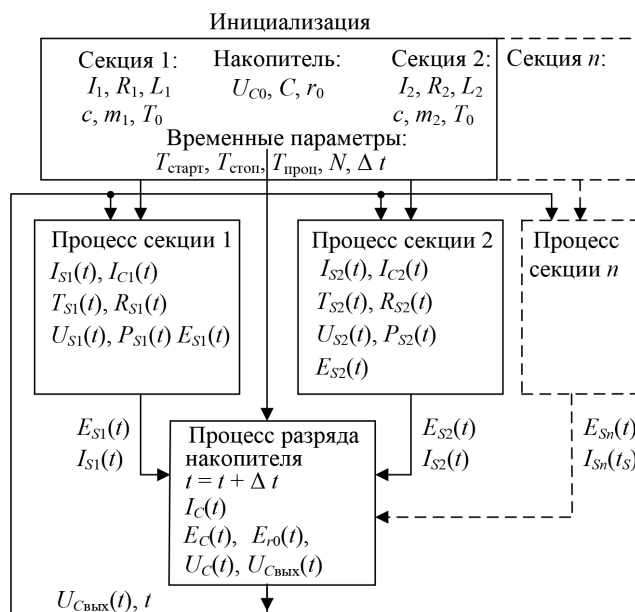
Инициализация

Секция 1:
$I_1$, $R_1$, $L_1$
$c$, $m_1$, $T_0$

Накопитель:
$U_{C0}$, $C$, $r_0$

Секция 2:
$I_2$, $R_2$, $L_2$
$c$, $m_2$, $T_0$

Секция $n$:

Временные параметры:
$T_{старт}$, $T_{стоп}$, $T_{проц}$, $N$, $\Delta t$

Процесс секции 1
$I_{S1}(t)$, $I_{C1}(t)$
$T_{S1}(t)$, $R_{S1}(t)$
$U_{S1}(t)$, $P_{S1}(t)$ $E_{S1}(t)$

Процесс секции 2
$I_{S2}(t)$, $I_{C2}(t)$
$T_{S2}(t)$, $R_{S2}(t)$
$U_{S2}(t)$, $P_{S2}(t)$
$E_{S2}(t)$

Процесс секции $n$

$E_{S1}(t)$
$I_{S1}(t)$

$E_{S2}(t)$
$I_{S2}(t)$

$E_{Sn}(t)$
$I_{Sn}(t_S)$

Процесс разряда накопителя
$t = t + \Delta t$
$I_C(t)$
$E_C(t)$, $E_{r0}(t)$,
$U_C(t)$, $U_{Cвых}(t)$

$U_{Cвых}(t)$, $t$